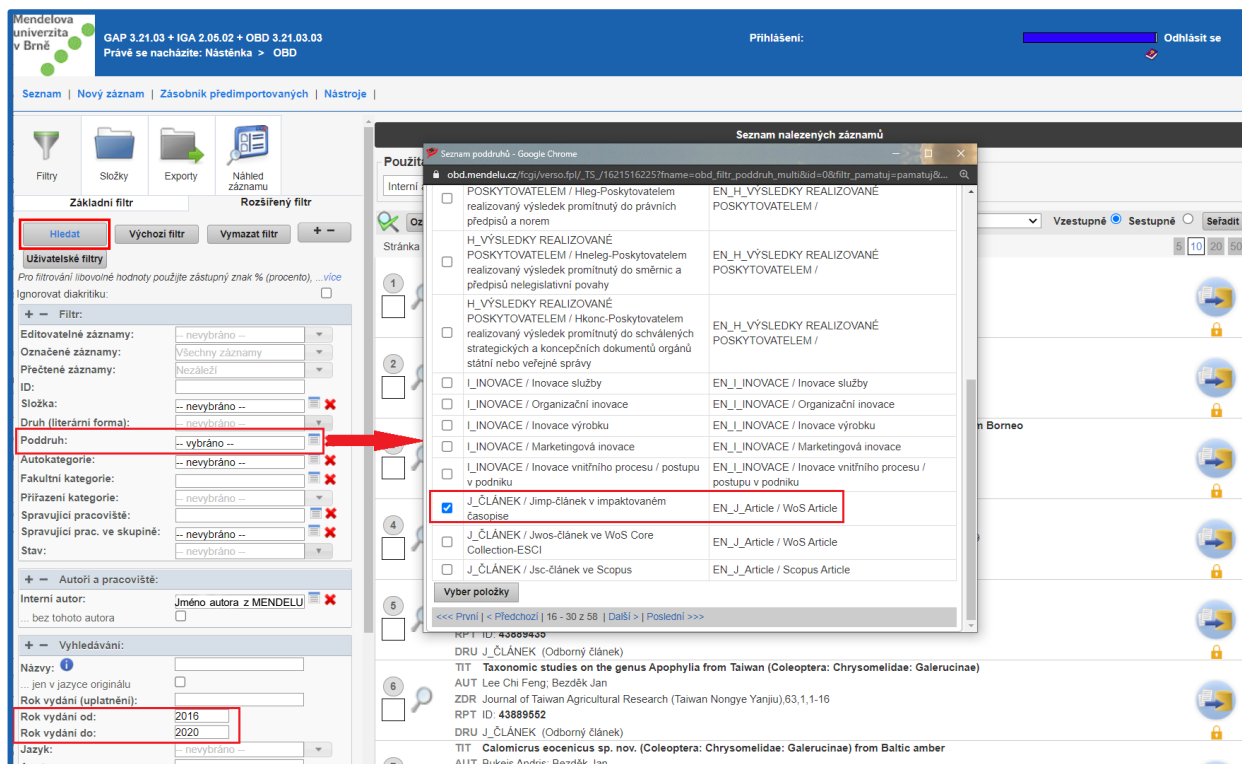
Mendelova univerzita v Brně

GAP 3.21.03 + IGA 2.05.02 + OBD 3.21.03.03
Právě se nacházíte: Nástěnka > OBD

Přihlášení:

Odhlásit se

Seznam | Nový záznam | Zásobník předimportovaných | Nástroje |

Filtry | Složky | Exporty | Náhled záznamu

Základní filtr | Rozšířený filtr

Hledat | Výchozí filtr | Vymazat filtr | + −

Uživatelské filtry

Pro filtrování libovolné hodnoty použijte zástupný znak % (procento), ...více

Ignorovat diakritiku:

+ − Filtr:

| | |
|---|---|
| Editovatelné záznamy: | -- nevybráno -- |
| Označené záznamy: | Všechny záznamy |
| Přečtené záznamy: | Nezáleží |
| ID: | |
| Složka: | -- nevybráno -- |
| Druh (literární forma): | -- nevybráno -- |
| Poddruh: | -- vybráno -- |
| Autokategorie: | -- nevybráno -- |
| Fakultní kategorie: | |
| Přiřazení kategorie: | -- nevybráno -- |
| Spravující pracoviště: | |
| Spravující prac. ve skupině: | -- nevybráno -- |
| Stav: | -- nevybráno -- |

+ − Autoři a pracoviště:

Interní autor: Jméno autora z MENDELU
... bez tohoto autora

+ − Vyhledávání:

Názvy:
... jen v jazyce originálu
Rok vydání (uplatnění):
Rok vydání od: 2016
Rok vydání do: 2020
Jazyk: -- nevybráno --

Seznam nalezených záznamů

Použit
Interní
Stránka

Vzestupně Sestupně Seřadit

5 10 20 50

n Borneo

Seznam poddruhů - Google Chrome
obd.mendelu.cz/fcgi/verso.fpl/_TS_/1621516225?fname=obd_filtr_poddruh_multi&id=0&filtr_pamatuj=pamatuj&...

| | | |
|---|---|---|
| | POSKYTOVATELEM / Hleg-Poskytovatelem realizovaný výsledek promítnutý do právních předpisů a norem | EN_H_VÝSLEDKY REALIZOVANÉ POSKYTOVATELEM / |
| | H_VÝSLEDKY REALIZOVANÉ POSKYTOVATELEM / Hneleg-Poskytovatelem realizovaný výsledek promítnutý do směrnic a předpisů nelegislativní povahy | EN_H_VÝSLEDKY REALIZOVANÉ POSKYTOVATELEM / |
| | H_VÝSLEDKY REALIZOVANÉ POSKYTOVATELEM / Hkonc-Poskytovatelem realizovaný výsledek promítnutý do schválených strategických a koncepčních dokumentů orgánů státní nebo veřejné správy | EN_H_VÝSLEDKY REALIZOVANÉ POSKYTOVATELEM / |
| | I_INOVACE / Inovace služby | EN_I_INOVACE / Inovace služby |
| | I_INOVACE / Organizační inovace | EN_I_INOVACE / Organizační inovace |
| | I_INOVACE / Inovace výrobku | EN_I_INOVACE / Inovace výrobku |
| | I_INOVACE / Marketingová inovace | EN_I_INOVACE / Marketingová inovace |
| | I_INOVACE / Inovace vnitřního procesu / postupu v podniku | EN_I_INOVACE / Inovace vnitřního procesu / postupu v podniku |
| ☑ | J_ČLÁNEK / Jimp-článek v impaktovaném časopise | EN_J_Article / WoS Article |
| | J_ČLÁNEK / Jwos-článek ve WoS Core Collection-ESCI | EN_J_Article / WoS Article |
| | J_ČLÁNEK / Jsc-článek ve Scopus | EN_J_Article / Scopus Article |

Vyber položky

<<< První | < Předchozí | 16 - 30 z 58 | Další > | Poslední >>>

RPT ID: 43889435
DRU J_ČLÁNEK (Odborný článek)
TIT Taxonomic studies on the genus Apophylia from Taiwan (Coleoptera: Chrysomelidae: Galerucinae)
AUT Lee Chi Feng; Bezděk Jan
ZDR Journal of Taiwan Agricultural Research (Taiwan Nongye Yanjiu),63,1,1-16
RPT ID: 43889552
DRU J_ČLÁNEK (Odborný článek)
TIT Calomicrus eocenicus sp. nov. (Coleoptera: Chrysomelidae: Galerucinae) from Baltic amber
AUT Bukejs Andris; Bezděk Jan